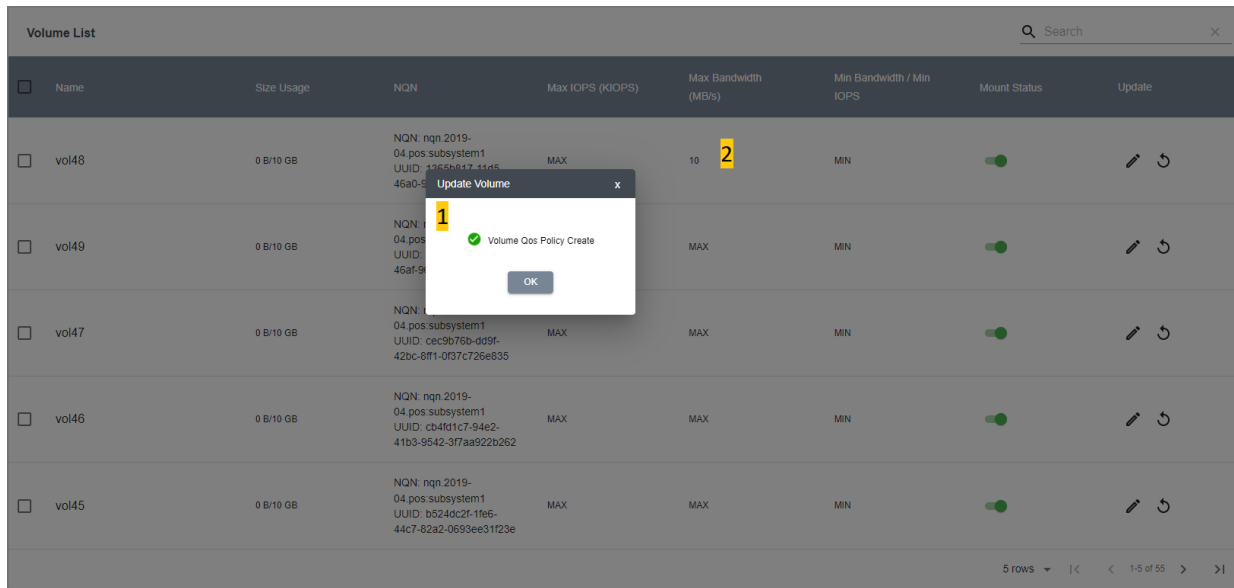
Volume List

Search

x

| | Name | Size Usage | NQN | Max IOPS (KIOPS) | Max Bandwidth (MB/s) | Min Bandwidth / Min IOPS | Mount Status | Update |
|---|---|---|---|---|---|---|---|---|
| | vol48 | 0 B/10 GB | NQN: nqn.2019-04.pos:subsystem1 UUID: 1265b817-11d5-46a0-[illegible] | MAX | 10 | MIN | | |
| | vol49 | 0 B/10 GB | NQN: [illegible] 04.pos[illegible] UUID: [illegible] 46af-9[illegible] | | MAX | MIN | | |
| | vol47 | 0 B/10 GB | NQN: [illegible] 04.pos:subsystem1 UUID: cec9b76b-dd9f-42bc-8ff1-0f37c726e835 | MAX | MAX | MIN | | |
| | vol46 | 0 B/10 GB | NQN: nqn.2019-04.pos:subsystem1 UUID: cb4fd1c7-94e2-41b3-9542-3f7aa922b262 | MAX | MAX | MIN | | |
| | vol45 | 0 B/10 GB | NQN: nqn.2019-04.pos:subsystem1 UUID: b524dc2f-1fe6-44c7-82a2-0693ee31f23e | MAX | MAX | MIN | | |

2

Update Volume x

1

Volume Qos Policy Create

OK

5 rows 1-5 of 55